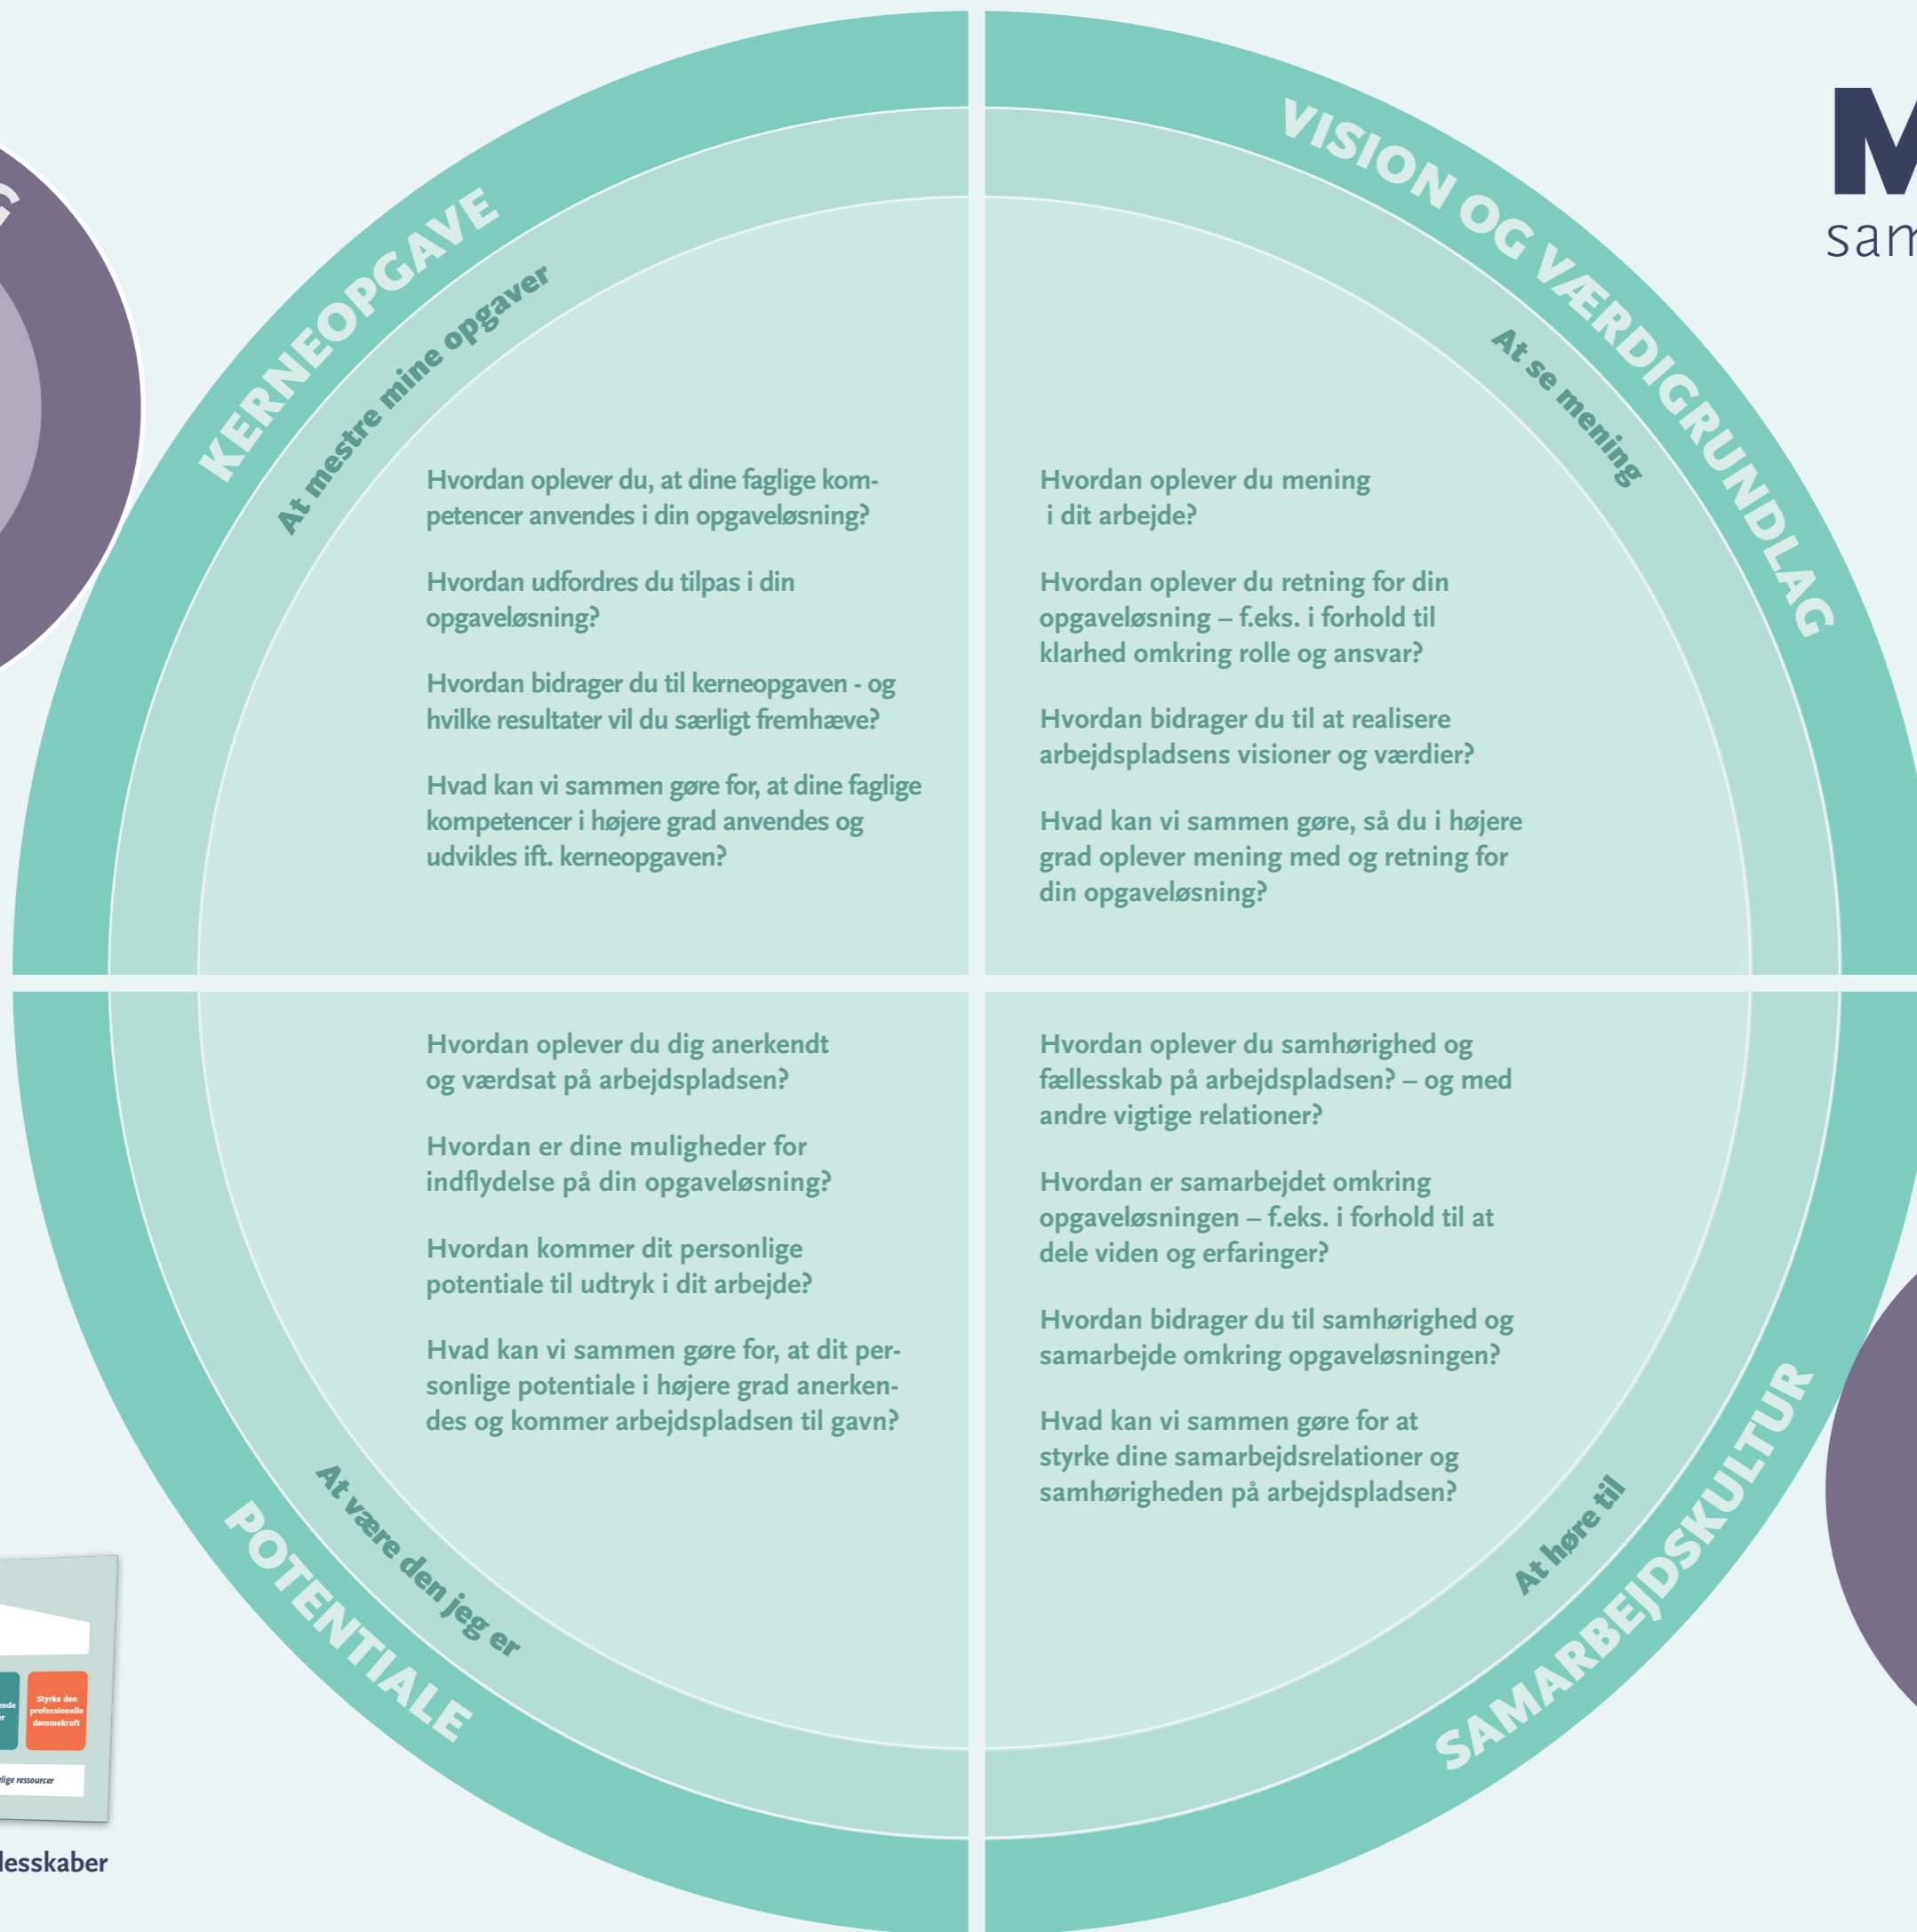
M
sam

KERNEOPGAVE
At mestre mine opgaver

Hvordan oplever du, at dine faglige kompetencer anvendes i din opgaveløsning?

Hvordan udfordres du tilpas i din opgaveløsning?

Hvordan bidrager du til kerneopgaven - og hvilke resultater vil du særligt fremhæve?

Hvad kan vi sammen gøre for, at dine faglige kompetencer i højere grad anvendes og udvikles ift. kerneopgaven?

VISION OG VÆRDIGRUNDLAG
At se mening

Hvordan oplever du mening i dit arbejde?

Hvordan oplever du retning for din opgaveløsning – f.eks. i forhold til klarhed omkring rolle og ansvar?

Hvordan bidrager du til at realisere arbejdspladsens visioner og værdier?

Hvad kan vi sammen gøre, så du i højere grad oplever mening med og retning for din opgaveløsning?

Hvordan oplever du dig anerkendt og værdsat på arbejdspladsen?

Hvordan er dine muligheder for indflydelse på din opgaveløsning?

Hvordan kommer dit personlige potentiale til udtryk i dit arbejde?

Hvad kan vi sammen gøre for, at dit personlige potentiale i højere grad anerkendes og kommer arbejdspladsen til gavn?

At være den jeg er
POTENTIALE

Hvordan oplever du samhørighed og fællesskab på arbejdspladsen? – og med andre vigtige relationer?

Hvordan er samarbejdet omkring opgaveløsningen – f.eks. i forhold til at dele viden og erfaringer?

Hvordan bidrager du til samhørighed og samarbejde omkring opgaveløsningen?

Hvad kan vi sammen gøre for at styrke dine samarbejdsrelationer og samhørigheden på arbejdspladsen?

At høre til
SAMARBEJDSKULTUR

ende
r
Styrke den professionelle dømmekraft
lige ressourcer
lesskaber